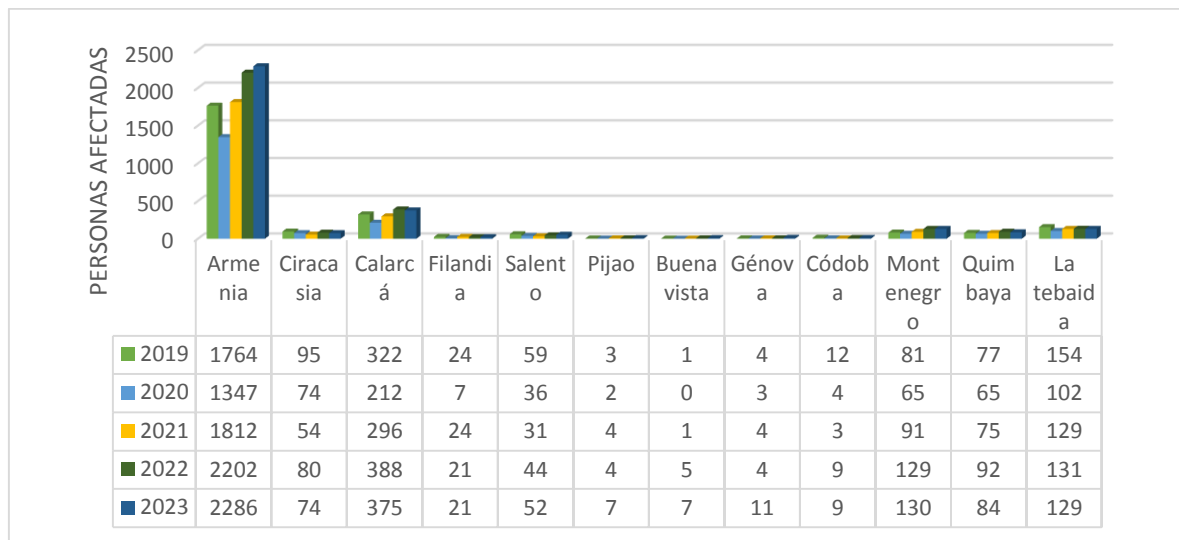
PERSONAS AFECTADAS

2500
2000
1500
1000
500
0

| | Armenia | Ciracasia | Calarcá | Filandia | Salento | Pijao | Buenavista | Génova | Códoba | Montenegro | Quimbaya | La tebaida |
|---|---|---|---|---|---|---|---|---|---|---|---|---|
| 2019 | 1764 | 95 | 322 | 24 | 59 | 3 | 1 | 4 | 12 | 81 | 77 | 154 |
| 2020 | 1347 | 74 | 212 | 7 | 36 | 2 | 0 | 3 | 4 | 65 | 65 | 102 |
| 2021 | 1812 | 54 | 296 | 24 | 31 | 4 | 1 | 4 | 3 | 91 | 75 | 129 |
| 2022 | 2202 | 80 | 388 | 21 | 44 | 4 | 5 | 4 | 9 | 129 | 92 | 131 |
| 2023 | 2286 | 74 | 375 | 21 | 52 | 7 | 7 | 11 | 9 | 130 | 84 | 129 |